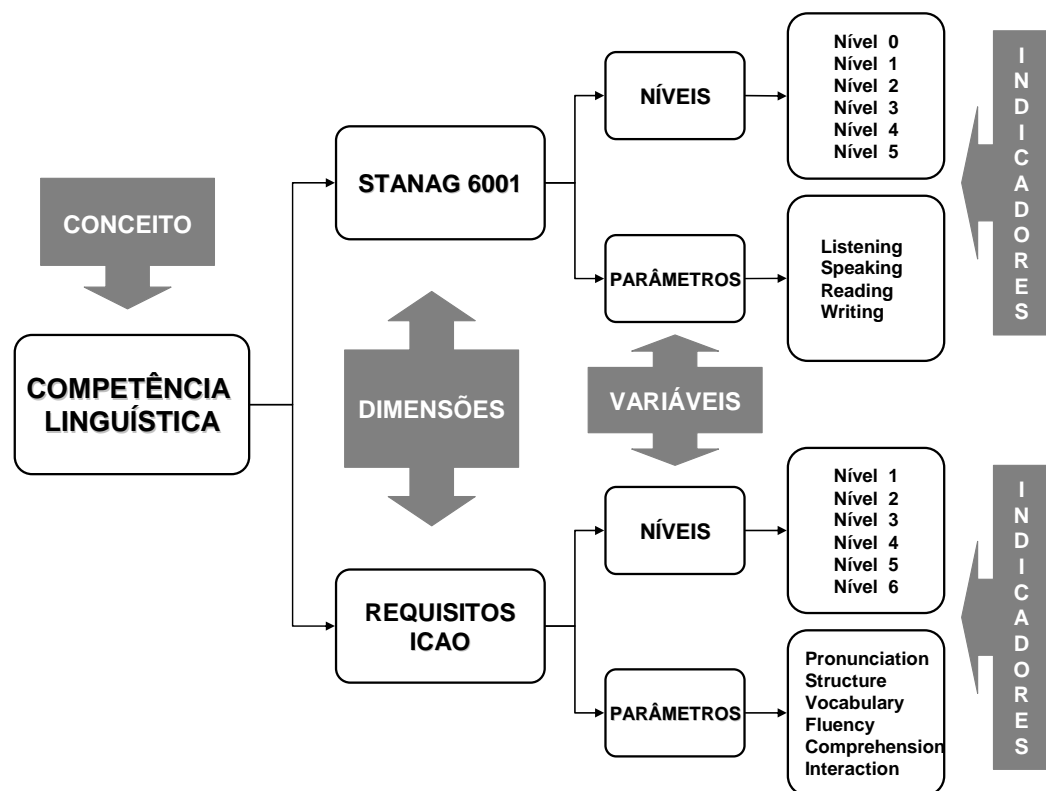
CONCEITO

COMPETÊNCIA LINGUÍSTICA

DIMENSÕES

STANAG 6001

NÍVEIS

Nível 0
Nível 1
Nível 2
Nível 3
Nível 4
Nível 5

PARÂMETROS

Listening
Speaking
Reading
Writing

INDICADORES

VARIÁVEIS

REQUISITOS ICAO

NÍVEIS

Nível 1
Nível 2
Nível 3
Nível 4
Nível 5
Nível 6

PARÂMETROS

Pronunciation
Structure
Vocabulary
Fluency
Comprehension
Interaction

INDICADORES